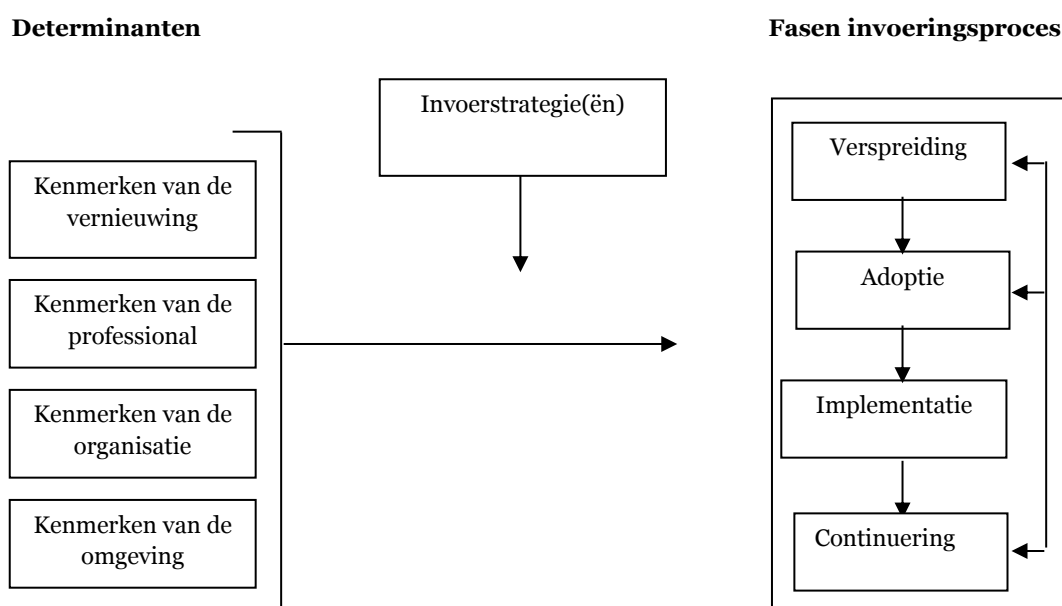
**Determinanten**

**Fasen invoeringsproces**

Invoerstrategie(ën)

Kenmerken van de vernieuwing

Kenmerken van de professional

Kenmerken van de organisatie

Kenmerken van de omgeving

Verspreiding

Adoptie

Implementatie

Continuering